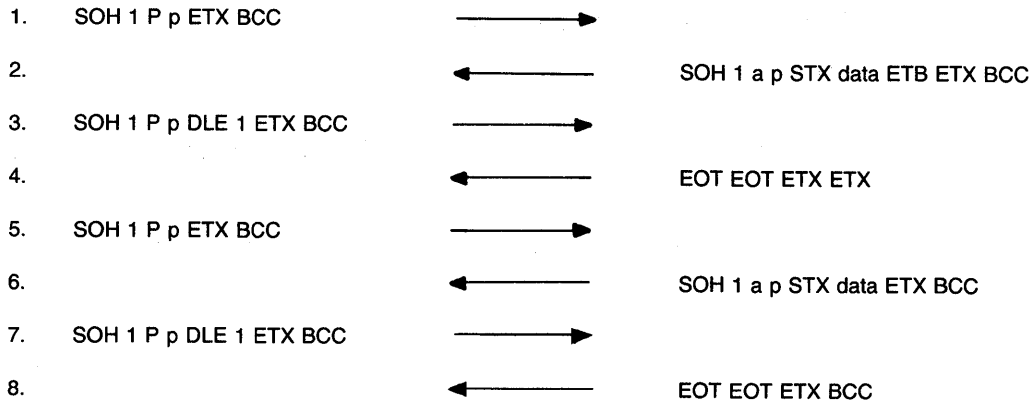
1. SOH 1 P p ETX BCC

2. SOH 1 a p STX data ETB ETX BCC

3. SOH 1 P p DLE 1 ETX BCC

4. EOT EOT ETX ETX

5. SOH 1 P p ETX BCC

6. SOH 1 a p STX data ETX BCC

7. SOH 1 P p DLE 1 ETX BCC

8. EOT EOT ETX BCC